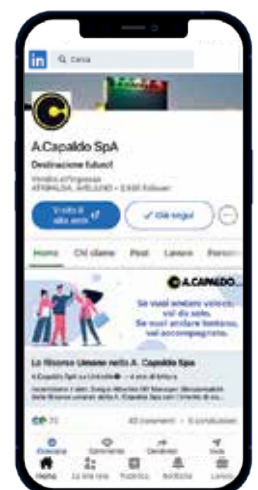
in Cerca

A.Capaldo SpA

Destinazione futuro!

Vendita all'ingrosso
ATRIPALDA, AVELLINO · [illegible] follower

Vai al sito web

✓ Già segui

...

Home Chi siamo Post Lavoro Persone

A.CAPALDO

Se vuoi andare veloce, vai da solo. Se vuoi andare lontano, vai accompagnato.

Le Risorse Umane nella A. Capaldo Spa

A.Capaldo SpA su LinkedIn · 4 min di lettura

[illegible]

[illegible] commenti · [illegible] condivisioni

Consiglia Commenta Condividi Invia

Home La mia rete Pubblica Notifiche Lavoro